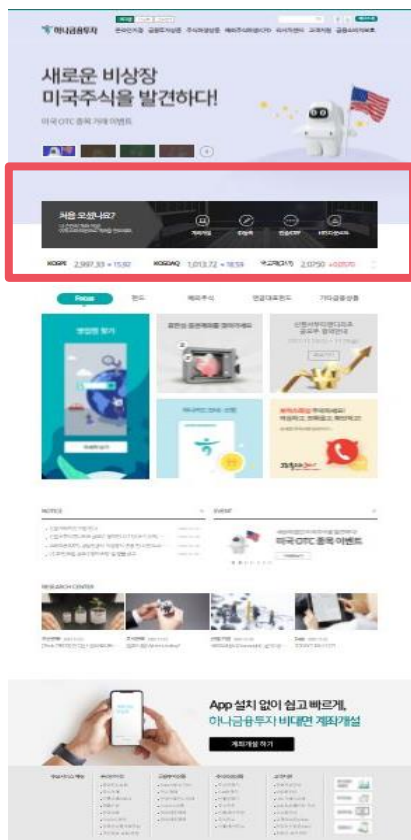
하나금융투자

새로운 비상장
미국주식을 발견하다!

미국 OTC 종목 거래 이벤트

처음 오셨나요?

KOSPI 2,997.33 ▲ 15.92
KOSDAQ 1,013.72 ▲ 18.59

Focus

NOTICE

EVENT

미국 OTC 종목 이벤트

RESEARCH CENTER

App 설치 없이 쉽고 빠르게,
하나금융투자 비대면 계좌개설

계좌개설 하기